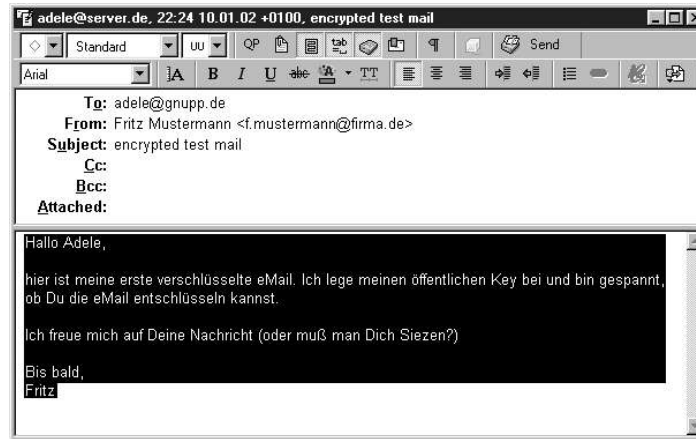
adele@server.de, 22:24 10.01.02 +0100, encrypted test mail

Standard UU QP Send

Arial B I U TT

To: adele@gnupp.de
From: Fritz Mustermann <f.mustermann@firma.de>
Subject: encrypted test mail
Cc:
Bcc:
Attached:

Hallo Adele,

hier ist meine erste verschlüsselte eMail. Ich lege meinen öffentlichen Key bei und bin gespannt, ob Du die eMail entschlüsseln kannst.

Ich freue mich auf Deine Nachricht (oder muß man Dich Siezen?)

Bis bald,
Fritz